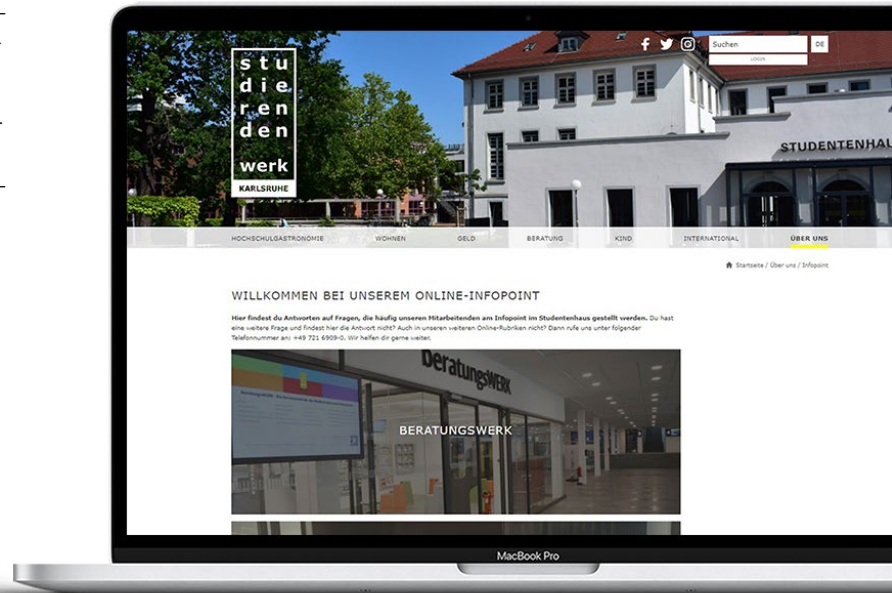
stu
die
ren
den
werk
KARLSRUHE

Suchen
DE
LOGIN

STUDENTENHAUS

HOCHSCHULGASTRONOMIE WOHNEN GELD BERATUNG KIND INTERNATIONAL ÜBER UNS

Startseite / Über uns / Infopoint

WILLKOMMEN BEI UNSEREM ONLINE-INFOPOINT

Hier findest du Antworten auf Fragen, die häufig unseren Mitarbeitenden am Infopoint im Studentenhaus gestellt werden. Du hast eine weitere Frage und findest hier die Antwort nicht? Auch in unseren weiteren Online-Rubriken nicht? Dann rufe uns unter folgender Telefonnummer an: +49 721 6909-0. Wir helfen dir gerne weiter.

BeratungsWERK

BERATUNGSWERK

MacBook Pro